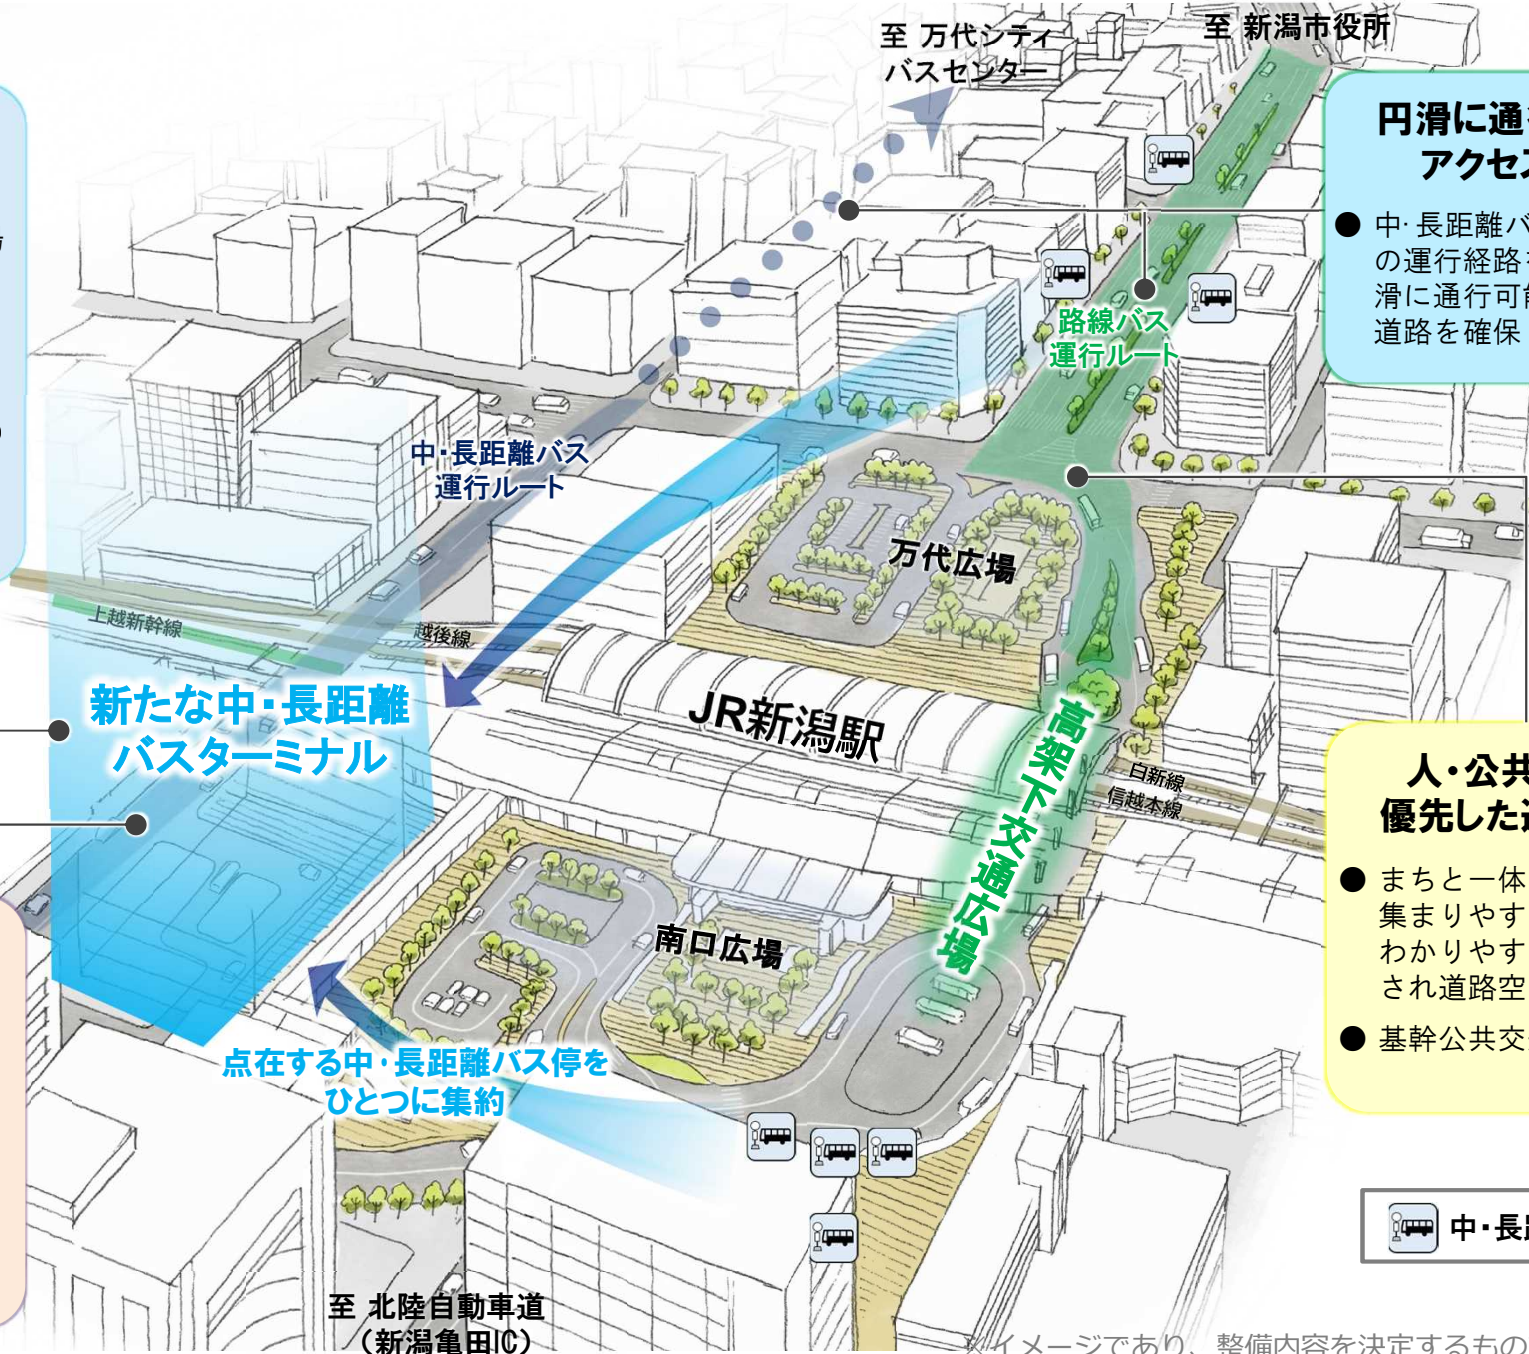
至 万代シティ
バスセンター

至 新潟市役所

円滑に通
アクセ

● 中･長距離バ
の運行経路
滑に通行可
道路を確保

路線バス
運行ルート

中･長距離バス
運行ルート

万代広場

上越新幹線

越後線

新たな中･長距離
バスターミナル

JR新潟駅

高架下交通広場

白新線
信越本線

人･公共
優先した

● まちと一体
集まりやす
わかりやす
され道路空

● 基幹公共交

南口広場

点在する中･長距離バス停を
ひとつに集約

中･長

至 北陸自動車道
（新潟亀田IC）

※イメージであり、整備内容を決定するもの